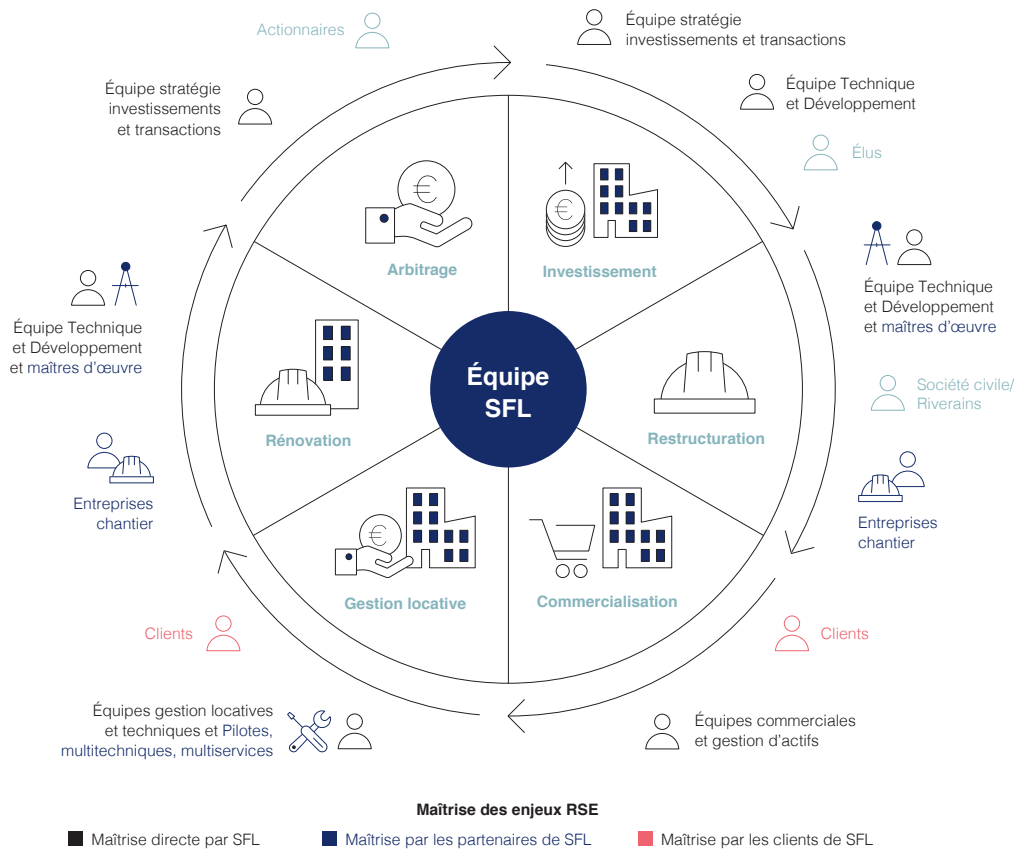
Actionnaires

Équipe stratégie investissements et transactions

Équipe stratégie investissements et transactions

Équipe Technique et Développement

Élus

Équipe Technique et Développement et maîtres d'œuvre

Société civile/ Riverains

Entreprises chantier

Clients

Équipes commerciales et gestion d'actifs

Équipes gestion locatives et techniques et Pilotes, multitechniques, multiservices

Clients

Entreprises chantier

Équipe Technique et Développement et maîtres d'œuvre

Arbitrage

Investissement

Restructuration

Commercialisation

Gestion locative

Rénovation

Équipe SFL

Maîtrise des enjeux RSE

Maîtrise directe par SFL

Maîtrise par les partenaires de SFL

Maîtrise par les clients de SFL